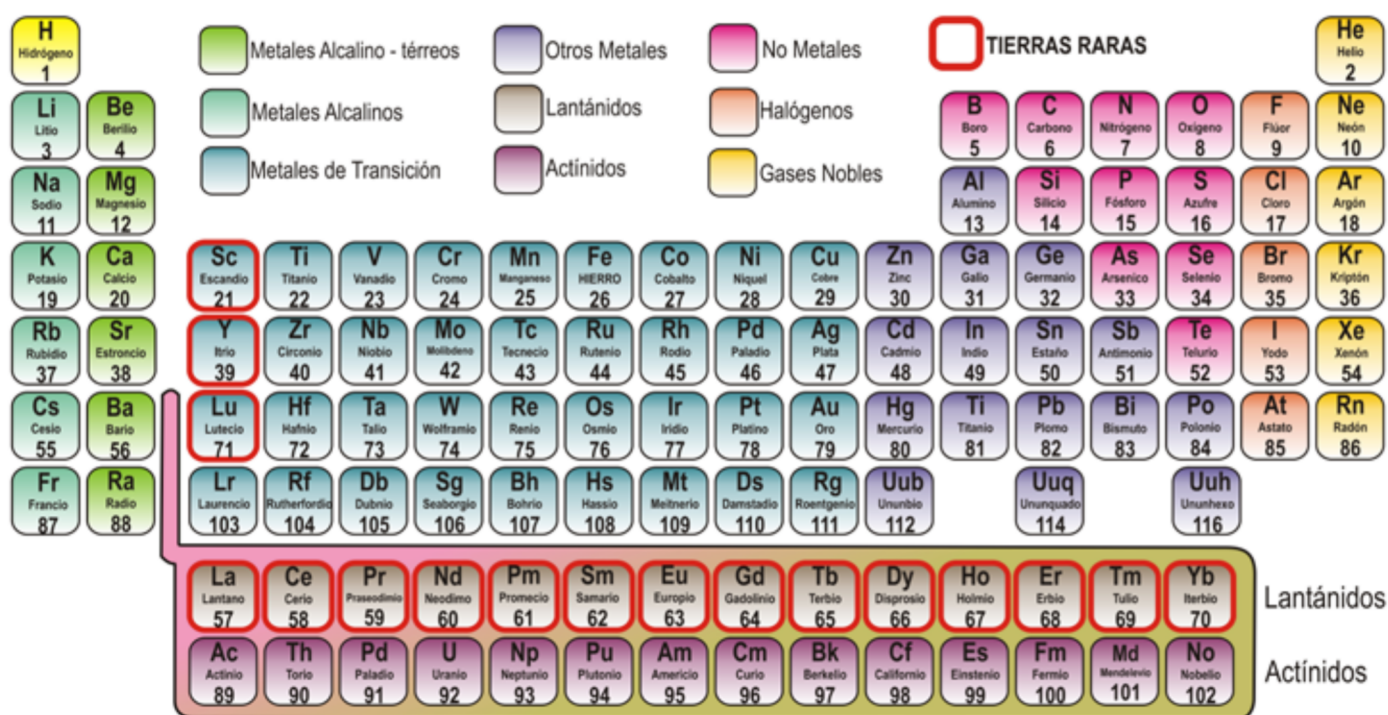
H
Hidrógeno
1

Metales Alcalino - térreos
Otros Metales
No Metales
TIERRAS RARAS

He
Helio
2

Metales Alcalinos
Lantánidos
Halógenos
Metales de Transición
Actínidos
Gases Nobles

Li Litio 3
Be Berilio 4
B Boro 5
C Carbono 6
N Nitrógeno 7
O Oxigeno 8
F Flúor 9
Ne Neón 10

Na Sodio 11
Mg Magnesio 12
Al Alumino 13
Si Silicio 14
P Fósforo 15
S Azufre 16
Cl Cloro 17
Ar Argón 18

K Potasio 19
Ca Calcio 20
Sc Escandio 21
Ti Titanio 22
V Vanadio 23
Cr Cromo 24
Mn Manganeso 25
Fe HIERRO 26
Co Cobalto 27
Ni Niquel 28
Cu Cobre 29
Zn Zinc 30
Ga Galio 31
Ge Germanio 32
As Arsenico 33
Se Selenio 34
Br Bromo 35
Kr Kriptón 36

Rb Rubidio 37
Sr Estroncio 38
Y Itrio 39
Zr Circonio 40
Nb Niobio 41
Mo Molibdeno 42
Tc Tecnecio 43
Ru Rutenio 44
Rh Rodio 45
Pd Paladio 46
Ag Plata 47
Cd Cadmio 48
In Indio 49
Sn Estaño 50
Sb Antimonio 51
Te Telurio 52
I Yodo 53
Xe Xenón 54

Cs Cesio 55
Ba Bario 56
Lu Lutecio 71
Hf Hafnio 72
Ta Talio 73
W Wolframio 74
Re Renio 75
Os Osmio 76
Ir Iridio 77
Pt Platino 78
Au Oro 79
Hg Mercurio 80
Ti Titanio 81
Pb Plomo 82
Bi Bismuto 83
Po Polonio 84
At Astato 85
Rn Radón 86

Fr Francio 87
Ra Radio 88
Lr Laurencio 103
Rf Rutherfordio 104
Db Dubnio 105
Sg Seaborgio 106
Bh Bohrio 107
Hs Hassio 108
Mt Meitnerio 109
Ds Damstadio 110
Rg Roentgenio 111
Uub Ununbio 112
Uuq Ununquado 114
Uuh Ununhexo 116

La Lantano 57
Ce Cerio 58
Pr Praseodimio 59
Nd Neodimo 60
Pm Promecio 61
Sm Samario 62
Eu Europio 63
Gd Gadolinio 64
Tb Terbio 65
Dy Disprosio 66
Ho Holmio 67
Er Erbio 68
Tm Tulio 69
Yb Iterbio 70
Lantánidos

Ac Actinio 89
Th Torio 90
Pd Paladio 91
U Uranio 92
Np Neptunio 93
Pu Plutonio 94
Am Americio 95
Cm Curio 96
Bk Berkelio 97
Cf Californio 98
Es Einstenio 99
Fm Fermio 100
Md Mendelevio 101
No Nobelio 102
Actínidos